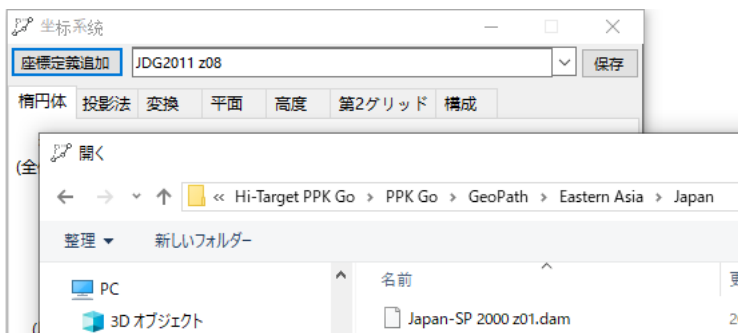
坐标系統

座標定義追加

JDG2011 z08

保存

楕円体

投影法

変換

平面

高度

第2グリッド

構成

(全

開く

« Hi-Target PPK Go › PPK Go › GeoPath › Eastern Asia › Japan

整理 ▾

新しいフォルダー

PC

3D オブジェクト

名前

Japan-SP 2000 z01.dam